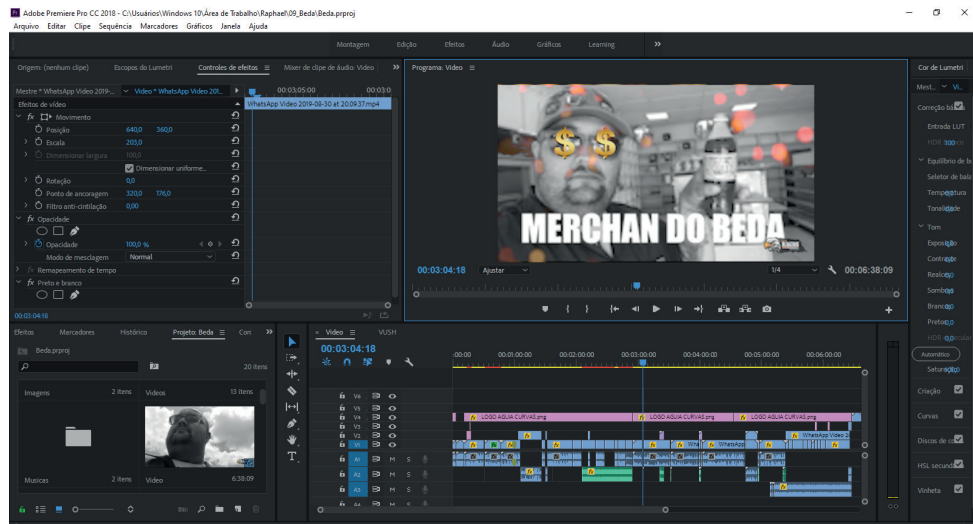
Adobe Premiere Pro CC 2018 - C:\Usuários\Windows 10\Área de Trabalho\Raphael\09_Beda\Beda.prproj
Arquivo Editar Clipe Sequência Marcadores Gráficos Janela Ajuda

Montagem Edição Efeitos Áudio Gráficos Learning

Origem: (nenhum clipe) Escopos do Lumetri Controles de efeitos Mixer de clipe de áudio: Video
Mestre * WhatsApp Video 2019-... Video * WhatsApp Video 201...
Efeitos de vídeo
WhatsApp Video 2019-08-30 at 20.09.37.mp4
Movimento
Posição 640,0 360,0
Escala 203,0
Dimensionar largura 100,0
Dimensionar uniforme...
Rotação 0,0
Ponto de ancoragem 320,0 176,0
Filtro anti-cintilação 0,00
Opacidade
Opacidade 100,0 %
Modo de mesclagem Normal
Remapeamento de tempo
Preto e branco
00:03:04:18

Programa: Video
MERCHAN DO BEDA
00:03:04:18 Ajustar 1/4 00:06:38:09

Cor de Lumetri
Mest... Vi...
Correção bá
Entrada LUT
HDR
Equilíbrio de b
Seletor de bal
Temperatura
Tonalidade
Tom
Exposição
Contraste
Realces
Sombras
Brancos
Pretos
HDR
Automático
Saturação
Criação
Curvas
Discos de co
HSL secund
Vinheta

Efeitos Marcadores Histórico Projeto: Beda Con
Beda.prproj
20 itens
Imagens 2 itens
Videos 13 itens
Musicas 2 itens
Video 6:38:09

Video VUSH
00:03:04:18
:00:00 00:01:00:00 00:02:00:00 00:03:00:00 00:04:00:00 00:05:00:00 00:06:00:00
V6 V5 V4 V3 V2 V1 A1 A2 A3 A4
LOGO AGUIA CURVAS.png
LOGO AGUIA CURVAS.png
LOGO AGUIA CURVAS.png
WhatsApp Video 2
WhatsApp
M S